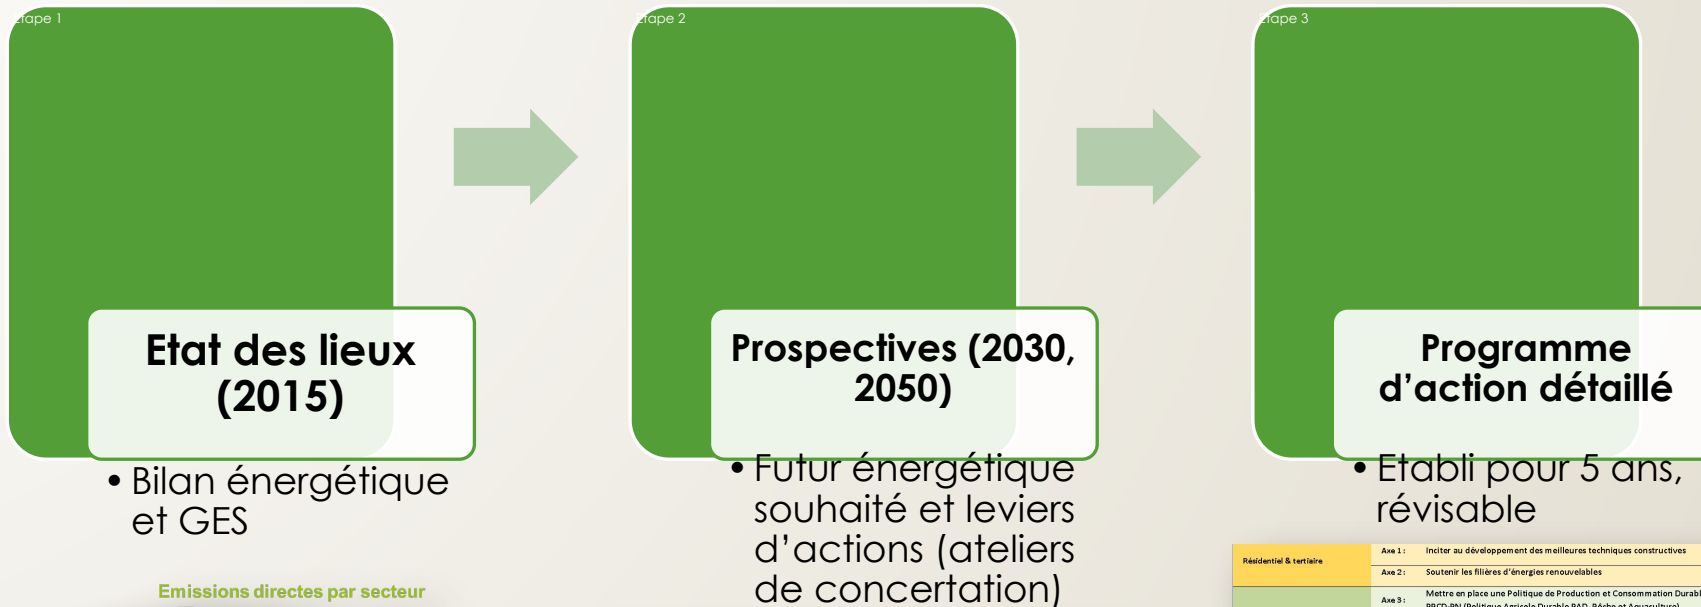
Etape 1

Etat des lieux (2015)

• Bilan énergétique et GES

Emissions directes par secteur

Etape 2

Prospectives (2030, 2050)

• Futur énergétique souhaité et leviers d'actions (ateliers de concertation)

Etape 3

Programme d'action détaillé

• Etabli pour 5 ans, révisable

| Résidentiel & tertiaire | Axe 1 : | Inciter au développement des meilleures techniques constructives |
|---|---|---|
| | Axe 2 : | Soutenir les filières d'énergies renouvelables |
| | Axe 3 : | Mettre en place une Politique de Production et Consommation Durabl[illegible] PPCD-PN (Politique Agricole Durable PAD, Pêche et Aquaculture) |